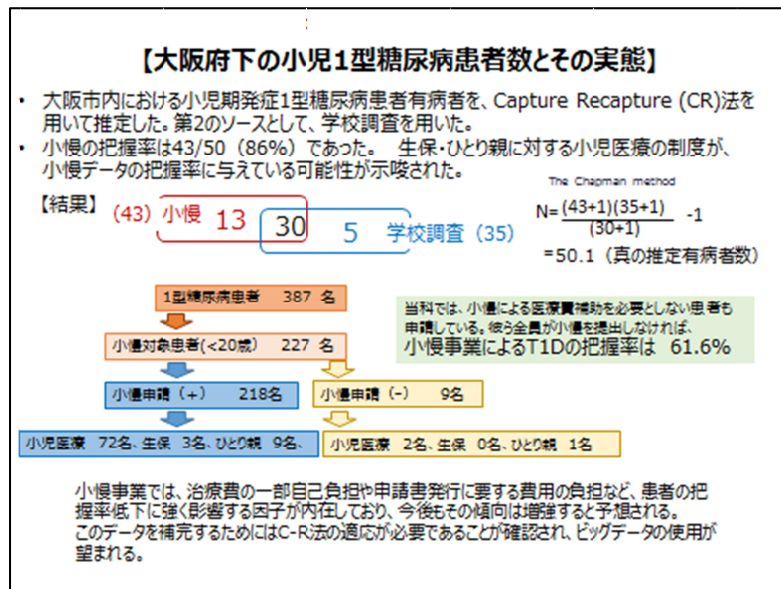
【大阪府下の小児1型糖尿病患者数とその実態】

• 大阪市内における小児期発症1型糖尿病患者有病者を、Capture Recapture (CR)法を用いて推定した。第2のソースとして、学校調査を用いた。
• 小慢の把握率は43/50（86%）であった。 生保・ひとり親に対する小児医療の制度が、小慢データの把握率に与えている可能性が示唆された。

【結果】 (43) 小慢 13 30 5 学校調査 (35)

The Chapman method

$N = \frac{(43+1)(35+1)}{(30+1)} - 1$

=50.1（真の推定有病者数）

1型糖尿病患者 387 名

小慢対象患者(<20歳) 227 名

当科では、小慢による医療費補助を必要としない患者も申請している。彼ら全員が小慢を提出しなければ、
小慢事業によるT1Dの把握率は 61.6%

小慢申請（+） 218名

小慢申請（-） 9名

小児医療 72名、生保 3名、ひとり親 9名、

小児医療 2名、生保 0名、ひとり親 1名

小慢事業では、治療費の一部自己負担や申請書発行に要する費用の負担など、患者の把握率低下に強く影響する因子が内在しており、今後もその傾向は増強すると予想される。
このデータを補完するためにはC-R法の適応が必要であることが確認され、ビッグデータの使用が望まれる。